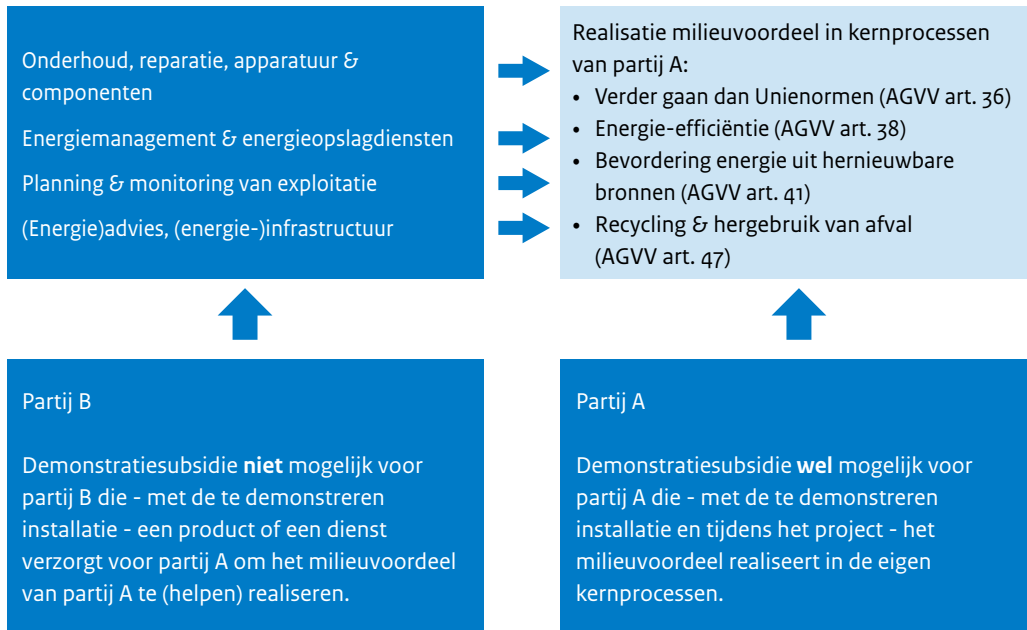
Onderhoud, reparatie, apparatuur & componenten

Energiemanagement & energieopslagdiensten

Planning & monitoring van exploitatie

(Energie)advies, (energie-)infrastructuur

Realisatie milieuvoordeel in kernprocessen van partij A:

- Verder gaan dan Unienormen (AGVV art. 36)
- Energie-efficiëntie (AGVV art. 38)
- Bevordering energie uit hernieuwbare bronnen (AGVV art. 41)
- Recycling & hergebruik van afval (AGVV art. 47)

Partij B

Demonstratiesubsidie **niet** mogelijk voor partij B die - met de te demonstreren installatie - een product of een dienst verzorgt voor partij A om het milieuvoordeel van partij A te (helpen) realiseren.

Partij A

Demonstratiesubsidie **wel** mogelijk voor partij A die - met de te demonstreren installatie en tijdens het project - het milieuvoordeel realiseert in de eigen kernprocessen.